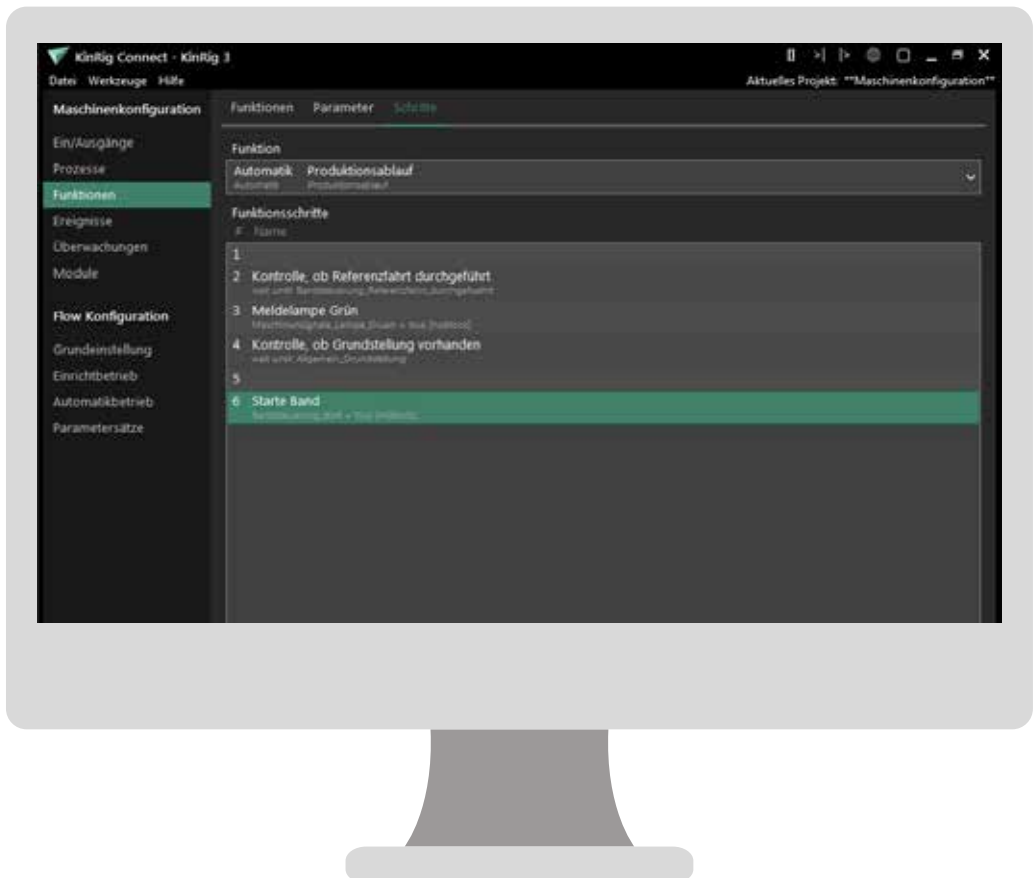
KinRig Connect - KinRig 3

Datei Werkzeuge Hilfe

Aktuelles Projekt: **Maschinenkonfiguration**

Maschinenkonfiguration

Ein/Ausgänge
Prozesse
Funktionen
Ereignisse
Überwachungen
Module

Flow Konfiguration

Grundeinstellung
Einrichtbetrieb
Automatikbetrieb
Parametersätze

Funktionen Parameter Schritte

Funktion

Automatik Produktionsablauf
Automatik Produktionsablauf

Funktionsschritte
# Name

1
2 Kontrolle, ob Referenzfahrt durchgeführt
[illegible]
3 Meldelampe Grün
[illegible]
4 Kontrolle, ob Grundstellung vorhanden
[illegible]
5
6 Starte Band
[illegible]